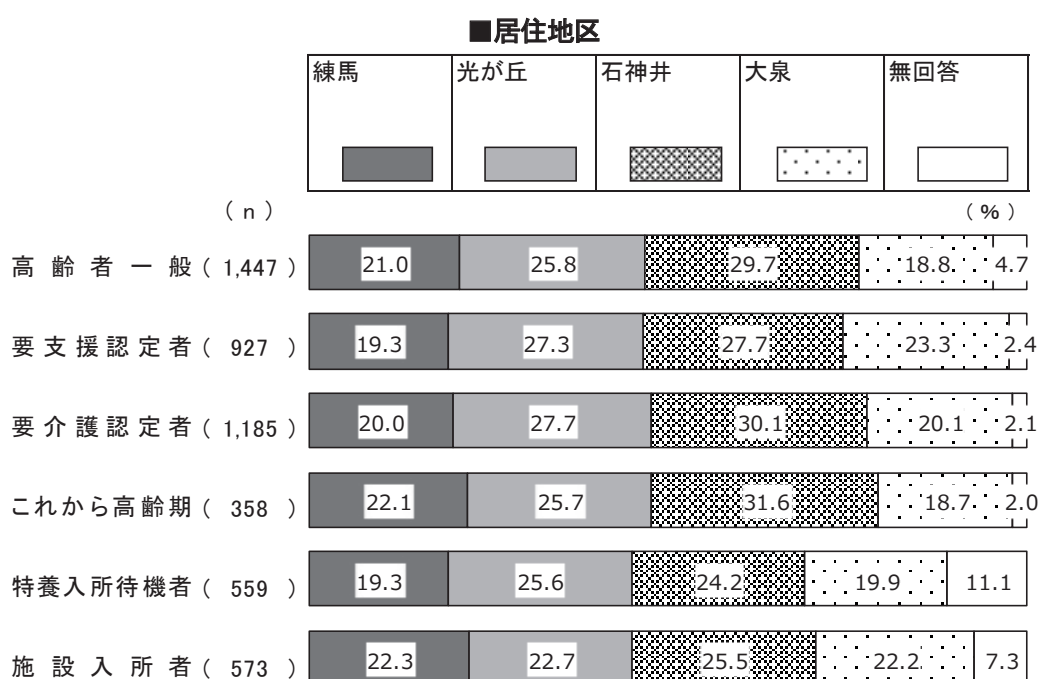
■居住地区

| 練馬 | 光が丘 | 石神井 | 大泉 | 無回答 |
|---|---|---|---|---|

（n）（%）

| | 練馬 | 光が丘 | 石神井 | 大泉 | 無回答 |
|---|---|---|---|---|---|
| 高齢者一般（1,447） | 21.0 | 25.8 | 29.7 | 18.8 | 4.7 |
| 要支援認定者（927） | 19.3 | 27.3 | 27.7 | 23.3 | 2.4 |
| 要介護認定者（1,185） | 20.0 | 27.7 | 30.1 | 20.1 | 2.1 |
| これから高齢期（358） | 22.1 | 25.7 | 31.6 | 18.7 | 2.0 |
| 特養入所待機者（559） | 19.3 | 25.6 | 24.2 | 19.9 | 11.1 |
| 施設入所者（573） | 22.3 | 22.7 | 25.5 | 22.2 | 7.3 |